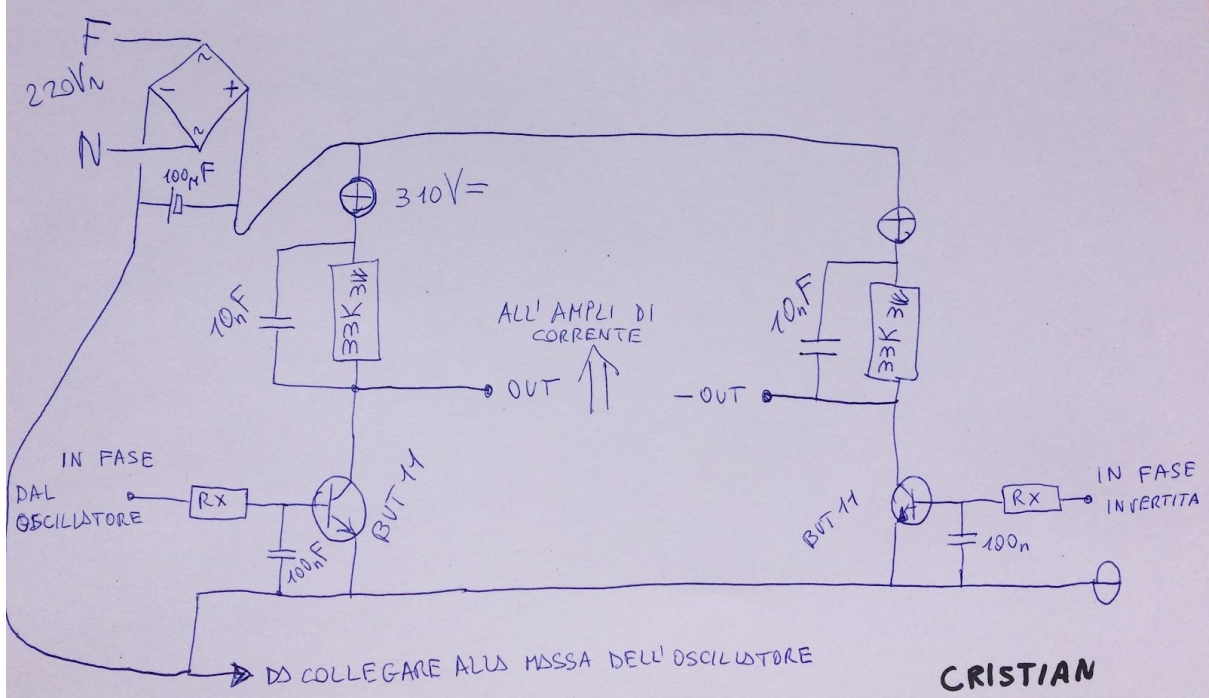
F
220V~
N
100μF
310V=
10nF
33K 3W
ALL' AMPLI DI CORRENTE
OUT
−OUT
10nF
33K 3W
IN FASE
DAL OSCILLATORE
RX
100nF
BUT 11
BUT 11
RX
IN FASE INVERTITA
100n
DA COLLEGARE ALLA MASSA DELL' OSCILLATORE
CRISTIAN